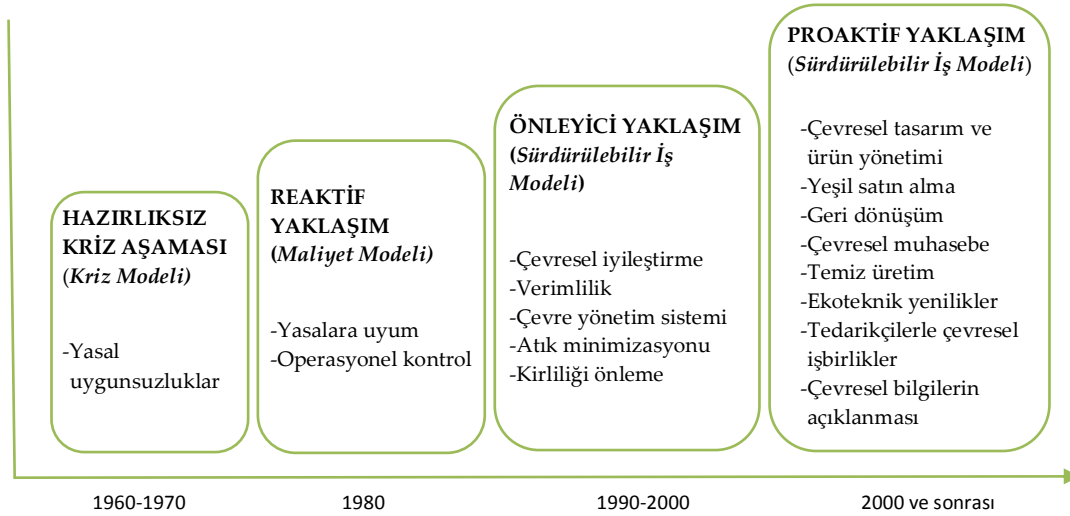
HAZIRLIKSIZ KRİZ AŞAMASI (Kriz Modeli)

-Yasal uygunsuzluklar

REAKTİF YAKLAŞIM (Maliyet Modeli)

-Yasalara uyum
-Operasyonel kontrol

ÖNLEYİCİ YAKLAŞIM (Sürdürülebilir İş Modeli)

-Çevresel iyileştirme
-Verimlilik
-Çevre yönetim sistemi
-Atık minimizasyonu
-Kirliliği önleme

PROAKTİF YAKLAŞIM (Sürdürülebilir İş Modeli)

-Çevresel tasarım ve ürün yönetimi
-Yeşil satın alma
-Geri dönüşüm
-Çevresel muhasebe
-Temiz üretim
-Ekoteknik yenilikler
-Tedarikçilerle çevresel işbirlikler
-Çevresel bilgilerin açıklanması

1960-1970

1980

1990-2000

2000 ve sonrası